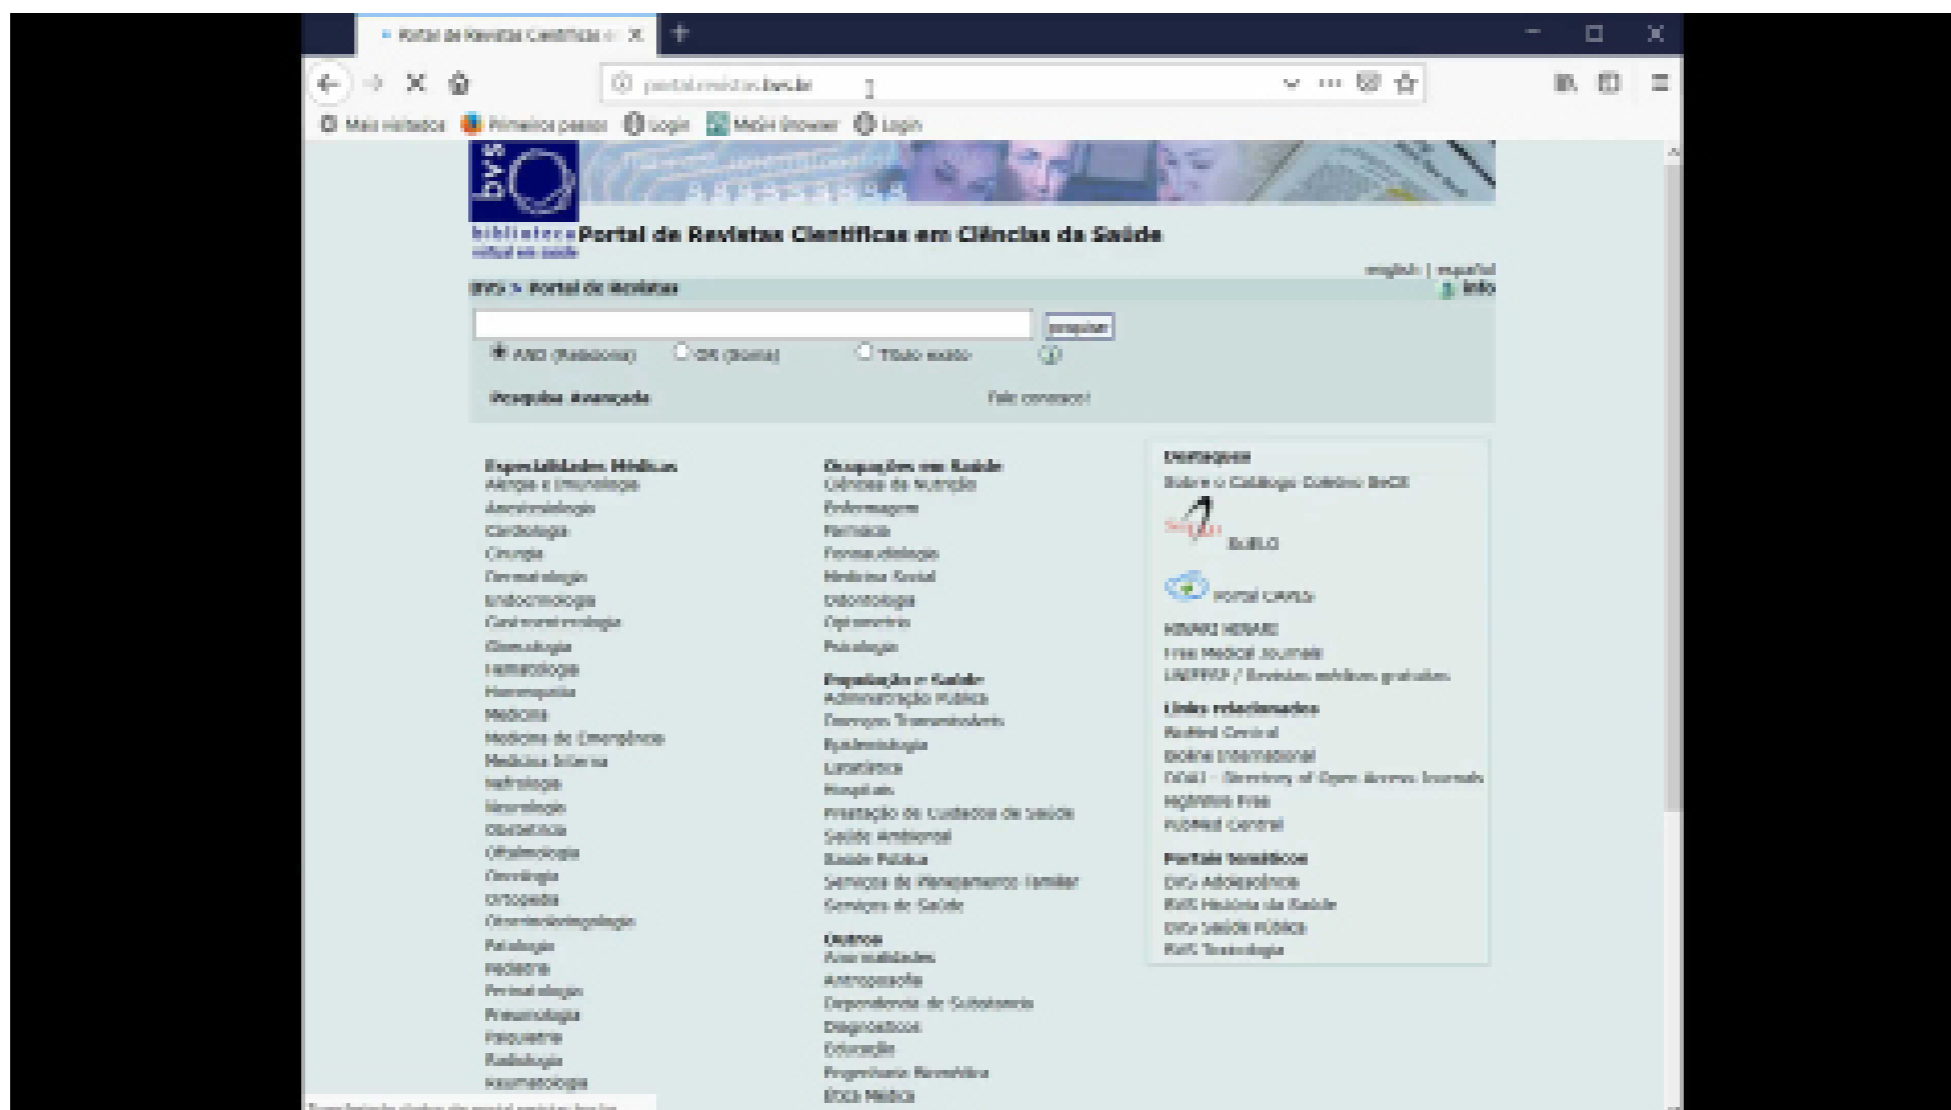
Portal de Revistas Científicas e ×

portal.revistas.bvs.br

Mais visitados Primeiros passos Login Mobi Browser Login

bvs

biblioteca virtual em saúde Portal de Revistas Científicas em Ciências da Saúde

english | español

BVS > Portal de Revistas

info

pesquisar

AND (Relaciona) OR (Soma) Título exato

Pesquisa Avançada

Fale conosco!

Especialidades Médicas
Alergia e Imunologia
Anestesiologia
Cardiologia
Cirurgia
Dermatologia
Endocrinologia
Gastroenterologia
Ginecologia
Hematologia
Homeopatia
Medicina
Medicina de Emergência
Medicina Interna
Nefrologia
Neurologia
Obstetrícia
Oftalmologia
Oncologia
Ortopedia
Otorrinolaringologia
Patologia
Pediatria
Perinatologia
Pneumologia
Psiquiatria
Radiologia
Reumatologia

Ocupações em Saúde
Ciências da Nutrição
Enfermagem
Farmácia
Fonoaudiologia
Medicina Social
Odontologia
Optometria
Psicologia

População e Saúde
Administração Pública
Doenças Transmissíveis
Epidemiologia
Estatística
Hospitais
Prestação de Cuidados de Saúde
Saúde Ambiental
Saúde Pública
Serviços de Planejamento Familiar
Serviços de Saúde

Outros
Anormalidades
Antropologia
Dependência de Substância
Diagnóstico
Educação
Engenharia Biomédica
Ética Médica

Destaques
Sobre o Catálogo Coletivo SeCS
SciELO
Portal CAPES
HINARI
Free Medical Journals
UNIFESP / Revistas médicas gratuitas

Links relacionados
BioMed Central
Bioline International
DOAJ - Directory of Open Access Journals
HighWire Press
PubMed Central

Portais temáticos
BVS Adolescência
BVS História da Saúde
BVS Saúde Pública
BVS Toxicologia

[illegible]